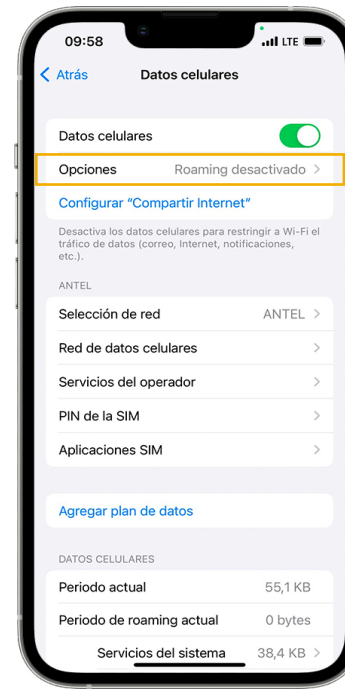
09:58
LTE

Atrás
Datos celulares

Datos celulares

Opciones Roaming desactivado

Configurar “Compartir Internet”

Desactiva los datos celulares para restringir a Wi-Fi el tráfico de datos (correo, Internet, notificaciones, etc.).

ANTEL

Selección de red ANTEL

Red de datos celulares

Servicios del operador

PIN de la SIM

Aplicaciones SIM

Agregar plan de datos

DATOS CELULARES

Periodo actual 55,1 KB

Periodo de roaming actual 0 bytes

Servicios del sistema 38,4 KB